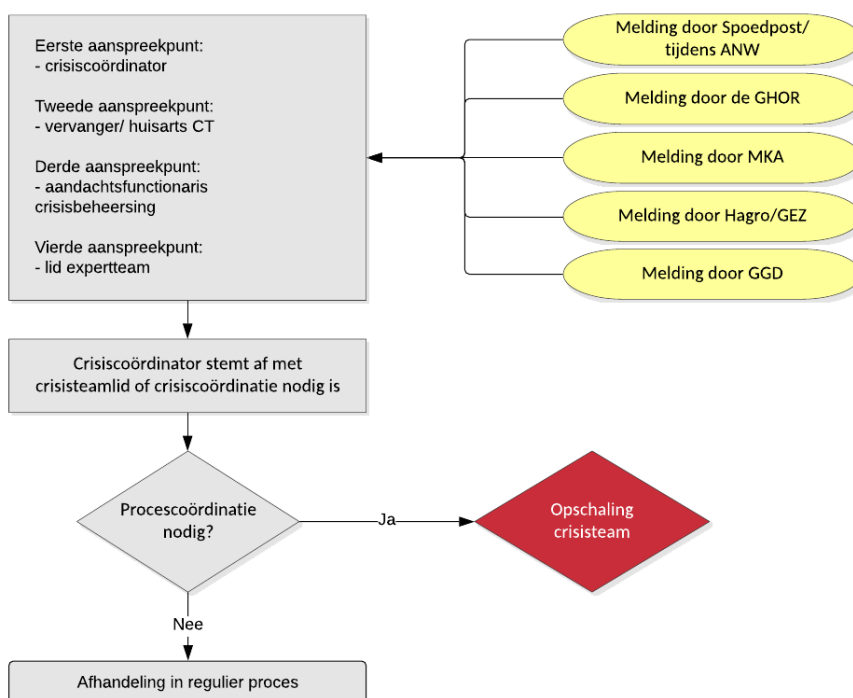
Eerste aanspreekpunt:
- crisiscoördinator

Tweede aanspreekpunt:
- vervanger/ huisarts CT

Derde aanspreekpunt:
- aandachtsfunctionaris crisisbeheersing

Vierde aanspreekpunt:
- lid expertteam

Melding door Spoedpost/ tijdens ANW

Melding door de GHOR

Melding door MKA

Melding door Hagro/GEZ

Melding door GGD

Crisiscoördinator stemt af met crisisteamlid of crisiscoördinatie nodig is

Procescoördinatie nodig?

Ja

Opschaling crisisteam

Nee

Afhandeling in regulier proces